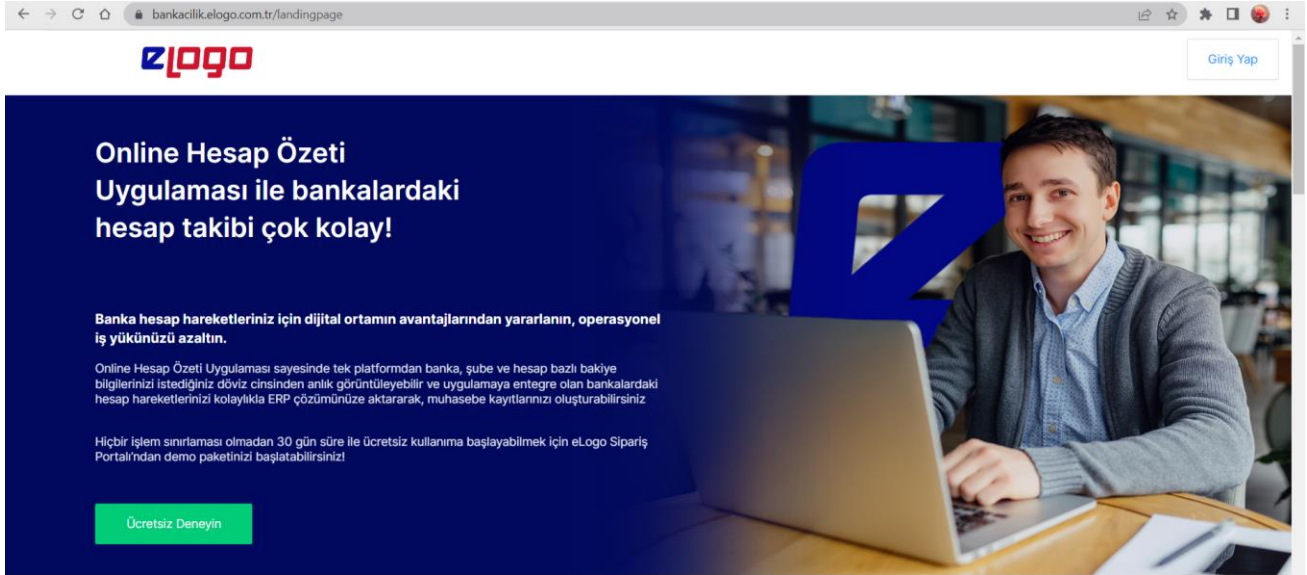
bankacilik.elogo.com.tr/landingpage

eLogo

Giriş Yap

Online Hesap Özeti Uygulaması ile bankalardaki hesap takibi çok kolay!

Banka hesap hareketleriniz için dijital ortamın avantajlarından yararlanın, operasyonel iş yükünüzü azaltın.

Online Hesap Özeti Uygulaması sayesinde tek platformdan banka, şube ve hesap bazlı bakiye bilgilerinizi istediğiniz döviz cinsinden anlık görüntüleyebilir ve uygulamaya entegre olan bankalardaki hesap hareketlerinizi kolaylıkla ERP çözümünüze aktararak, muhasebe kayıtlarınızı oluşturabilirsiniz

Hiçbir işlem sınırlaması olmadan 30 gün süre ile ücretsiz kullanıma başlayabilmek için eLogo Sipariş Portalı'ndan demo paketinizi başlatabilirsiniz!

Ücretsiz Deneyin